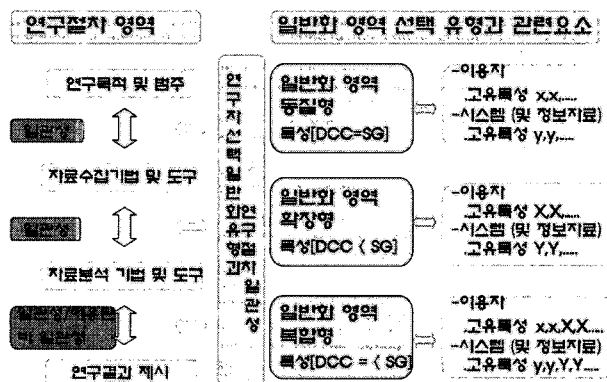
연구절차 영역

연구목적 및 범주

일관성

자료수집기법 및 도구

일관성

자료분석 기법 및 도구

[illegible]

연구결과 제시

연구자선택 일반화영역 유형과 절차 일관성

일반화 영역 선택 유형과 관련요소

일반화 영역 동질형
특성[DCC=SG]

-이용자
고유특성 x,x,....
-시스템 (및 정보자료)
고유특성 y,y,....

일반화 영역 확장형
특성[DCC 〈 SG]

-이용자
고유특성 X,X,...
-시스템 (및 정보자료)
고유특성 Y,Y,....

일반화 영역 복합형
특성[DCC = 〈 SG]

-이용자
고유특성 x,x,X,X...
-시스템 (및 정보자료)
고유특성 y,y,Y,Y....